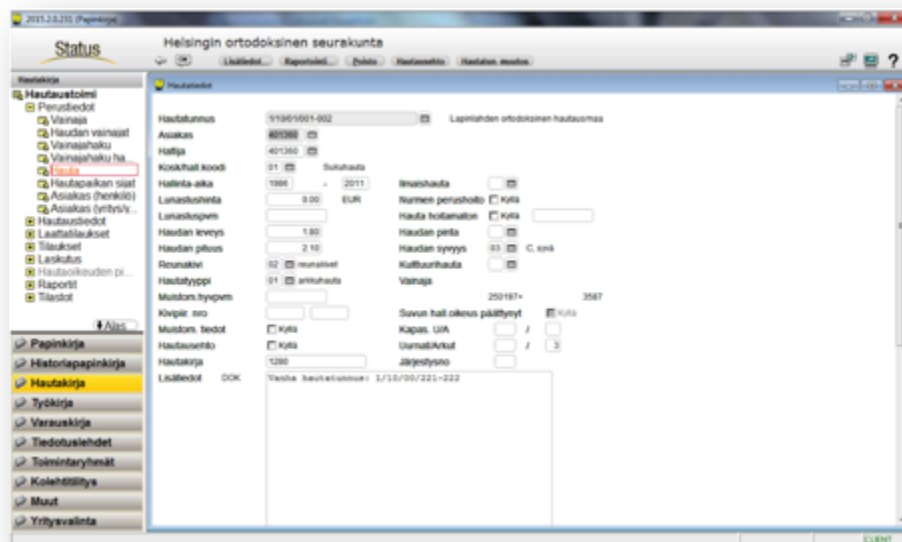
2015.2.0.231 (Papinkirja)

Status

Helsingin ortodoksinen seurakunta

Lisätiedot... Raportoi... Poista Hautausehto Hautan. muutos

Hautakirja
Hautaustoimi
Perustiedot
Vainaja
Haudan vainajat
Vainajahaku
Vainajahaku ha...
Hauta
Hautapaikan sijat
Asiakas (henkilö)
Asiakas (yritys/s...
Hautaustiedot
Laattatilaukset
Tilaukset
Laskutus
Hautaoikeuden pi...
Raportit
Tilastot

Alas

Papinkirja
Historiapapinkirja
Hautakirja
Työkirja
Varauskirja
Tiedotuslehdet
Toimintaryhmät
Kolehtitilitys
Muut
Yritysvalinta

Hautatiedot

Hautatunnus 1/10/01/001-002 Lapinlahden ortodoksinen hautausmaa
Asiakas 401360
Haltija 401360
Kosk/hall koodi 01 Sukuhauta
Hallinta-aika 1986 - 2011
Lunastushinta 0.00 EUR
Lunastuspvm
Haudan leveys 1.80
Haudan pituus 2.10
Reunakivi 02 reunakivet
Hautatyyppi 01 arkkuhauta
Muistom.hyvpvm
Kivipir. nro
Muistom. tiedot Kyllä
Hautausehto Kyllä
Hautakirja 1280
Lisätiedot DOK
Ilmaishauta
Nurmen perushoito Kyllä
Hauta hoitamaton Kyllä
Haudan pinta
Haudan syvyys 03 C, syvä
Kulttuurihauta
Vainaja
250187= 3587
Suvun hall.oikeus päättynyt Kyllä
Kapas. U/A /
Uurnat/Arkut / 3
Järjestysno

Vanha hautatunnus: 1/10/00/221-222

CLIENT